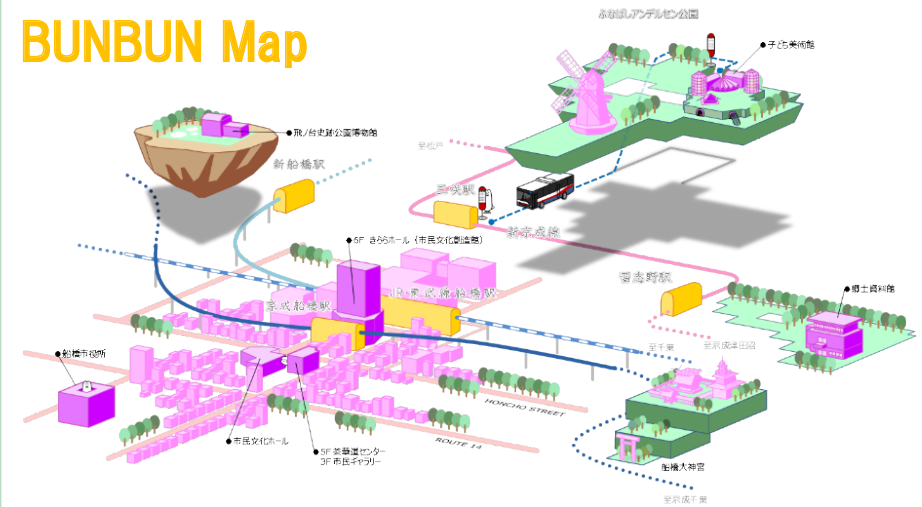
BUNBUN Map

ふなばしアンデルセン公園

子ども美術館

飛ノ台史跡公園博物館

至松戸

新船橋駅

三咲駅

新京成線

5F きららホール（市民文化創造館）

JR 東武 船橋駅

京成船橋駅

馬込沢駅

郷土資料館

至千葉

至京成成田

船橋市役所

HONCHO STREET

ROUTE 14

市民文化ホール

5F 茶華道センター
3F 市民ギャラリー

船橋大神宮

至京成千葉